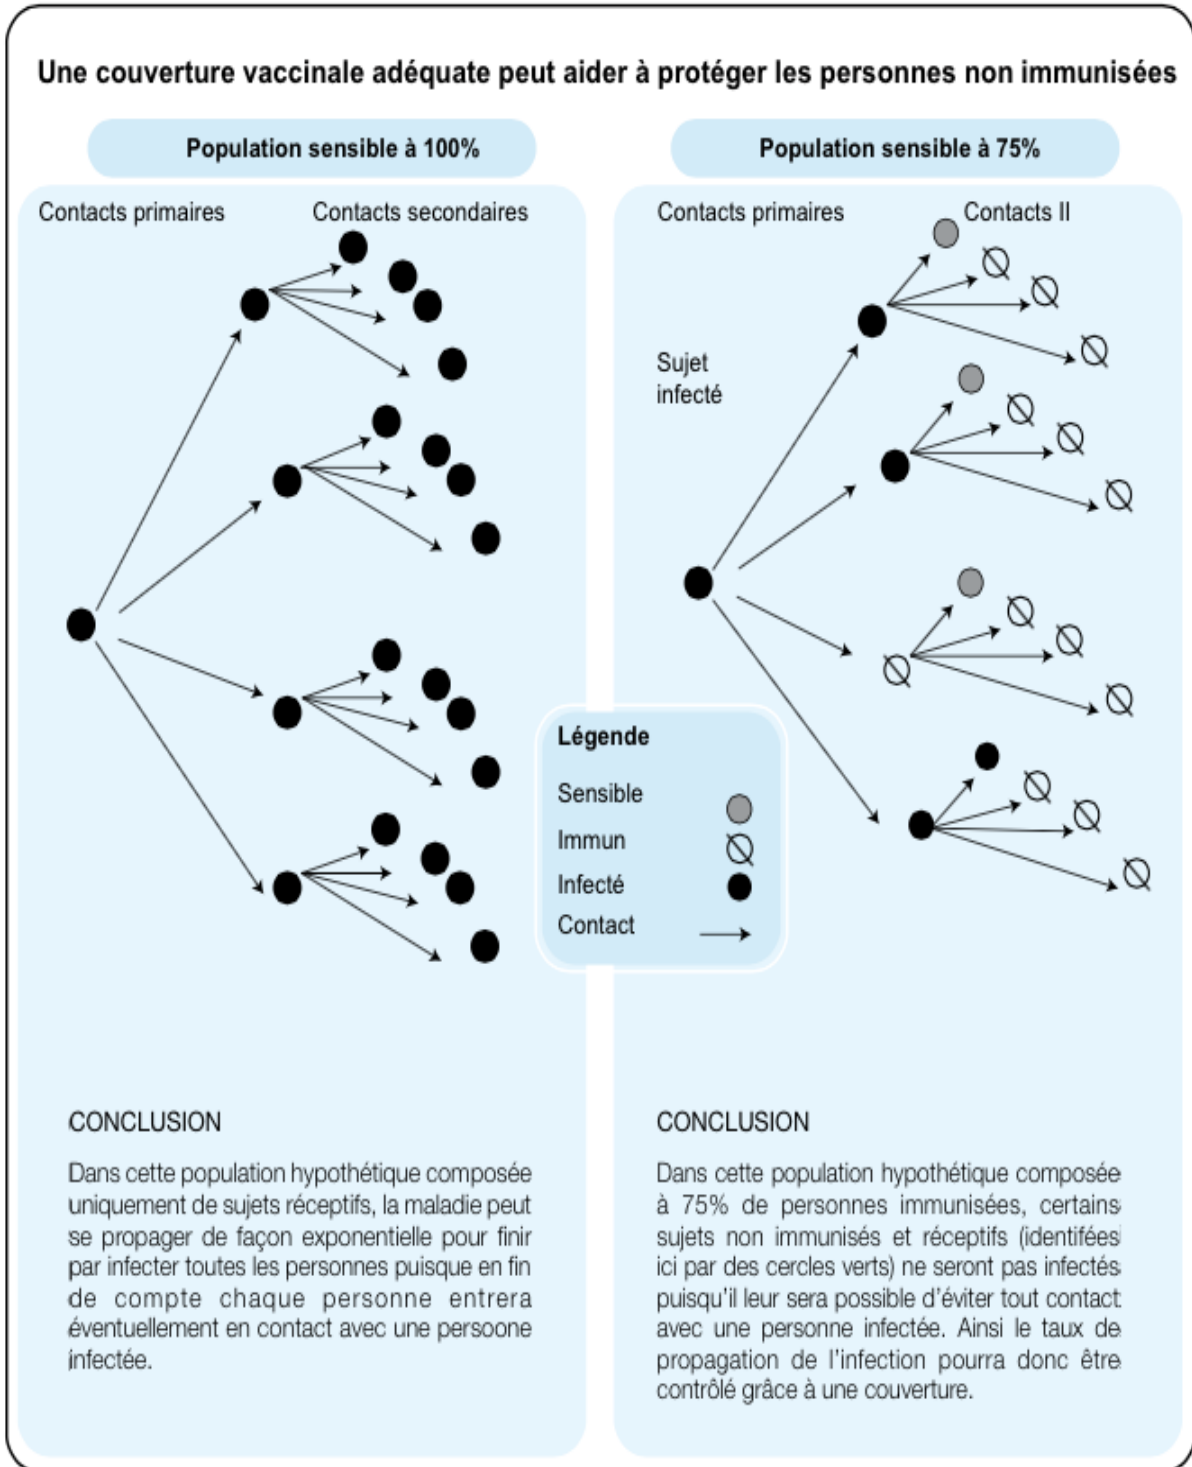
Une couverture vaccinale adéquate peut aider à protéger les personnes non immunisées

Population sensible à 100%

Contacts primaires

Contacts secondaires

Population sensible à 75%

Contacts primaires

Contacts II

Sujet infecté

Légende

Sensible

Immun

Infecté

Contact

CONCLUSION

Dans cette population hypothétique composée uniquement de sujets réceptifs, la maladie peut se propager de façon exponentielle pour finir par infecter toutes les personnes puisque en fin de compte chaque personne entrera éventuellement en contact avec une persoone infectée.

CONCLUSION

Dans cette population hypothétique composée à 75% de personnes immunisées, certains sujets non immunisés et réceptifs (identifiées ici par des cercles verts) ne seront pas infectés puisqu'il leur sera possible d'éviter tout contact avec une personne infectée. Ainsi le taux de propagation de l'infection pourra donc être contrôlé grâce à une couverture.